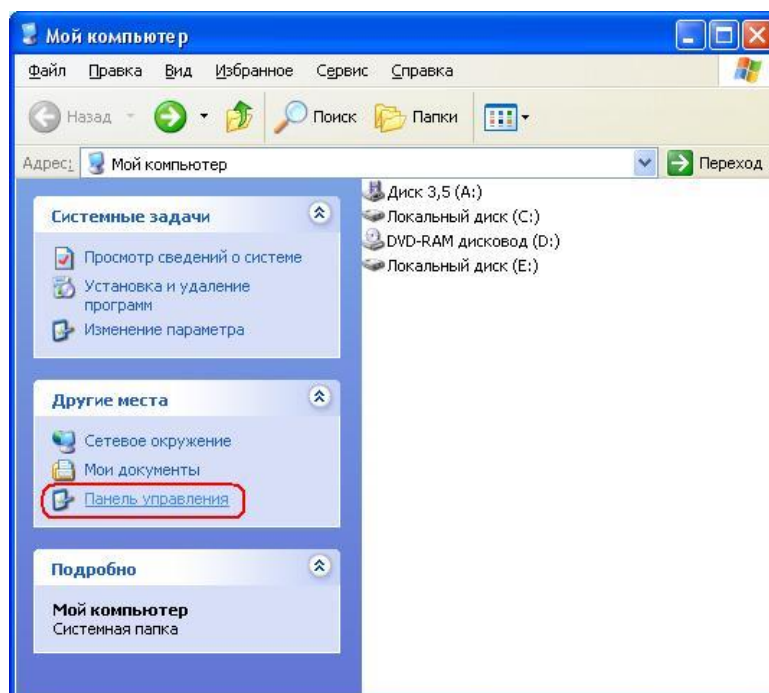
Мой компьюте р

Файл Правка Вид Избранное Сервис Справка

Назад Поиск Папки

Адрес: Мой компьютер Переход

Системные задачи

Просмотр сведений о системе

Установка и удаление программ

Изменение параметра

Другие места

Сетевое окружение

Мои документы

Панель управления

Подробно

Мой компьютер

Системная папка

Диск 3,5 (A:)

Локальный диск (C:)

DVD-RAM дисковод (D:)

Локальный диск (E:)